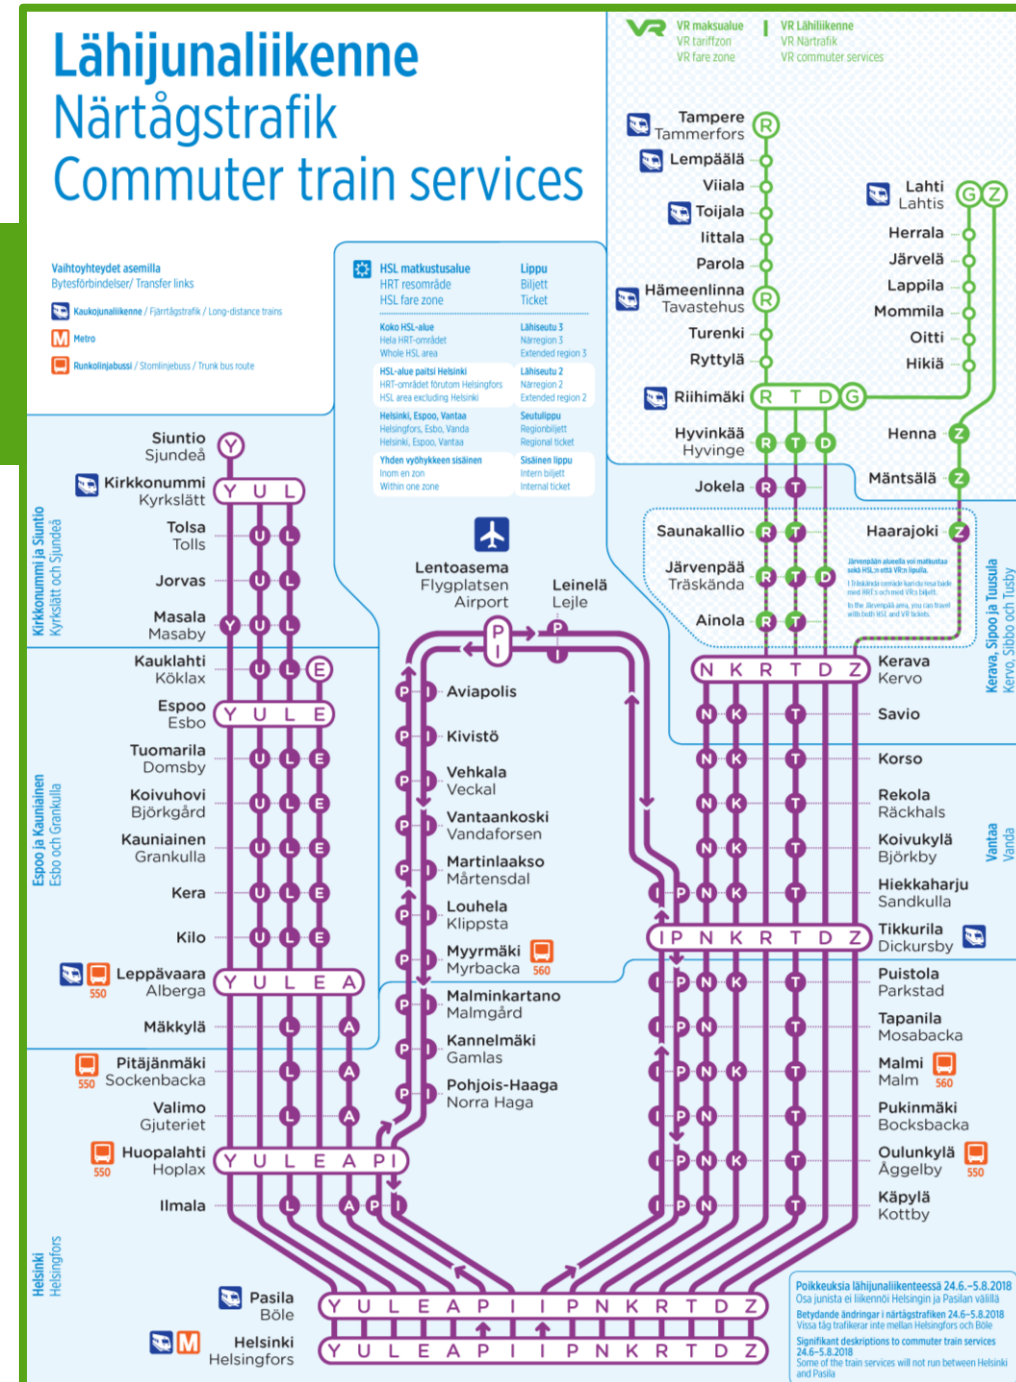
Lähijunaliikenne
Närtågstrafik
Commuter train services

VR maksualue
VR tariffzon
VR fare zone

VR Lähiliikenne
VR Närtrafik
VR commuter services

Vaihtoyhteydet asemilla
Bytesförbindelser/ Transfer links

Kaukojunaliikenne / Fjärrtågstrafik / Long-distance trains

Metro

Runkolinjabussi / Stomlinjebuss / Trunk bus route

HSL matkustusalue
HRT resområde
HSL fare zone

Lippu
Biljett
Ticket

Koko HSL-alue
Hela HRT-området
Whole HSL area

Lähiseutu 3
Närregion 3
Extended region 3

HSL-alue paitsi Helsinki
HRT-området förutom Helsingfors
HSL area excluding Helsinki

Lähiseutu 2
Närregion 2
Extended region 2

Helsinki, Espoo, Vantaa
Helsingfors, Esbo, Vanda
Helsinki, Espoo, Vantaa

Seutulippu
Regionbiljett
Regional ticket

Yhden vyöhykkeen sisäinen
Inom en zon
Within one zone

Sisäinen lippu
Intern biljett
Internal ticket

Tampere
Tammerfors
R
Lempäälä
Viiala
Toijala
Iittala
Parola
Hämeenlinna
Tavastehus
R
Turenki
Ryttylä
Riihimäki
R T D G
Hyvinkää
Hyvinge
R T D
Jokela
R T
Saunakallio
R T
Järvenpää
Träskända
R T D
Ainola
R T

Lahti
Lahtis
G Z
Herrala
Järvelä
Lappila
Mommila
Oitti
Hikiä
Henna
Z
Mäntsälä
Z
Haarajoki
Z

Järvenpään alueella voi matkustaa sekä HSL:n että VR:n lipulla.
I Träskända området kan du resa både med HRT:s och med VR:s biljett.
In the Järvenpää area, you can travel with both HSL and VR tickets.

Kerava, Sipoo ja Tuusula
Kervo, Sibbo och Tusby

Siuntio
Sjundeå
Y
Kirkkonummi
Kyrkslätt
Y U L
Tolsa
Tolls
U L
Jorvas
U L
Masala
Masaby
Y U L

Kirkkonummi ja Siuntio
Kyrkslätt och Sjundeå

Kauklahti
Köklax
U L E
Espoo
Esbo
Y U L E
Tuomarila
Domsby
U L E
Koivuhovi
Björkgård
U L E
Kauniainen
Grankulla
U L E
Kera
U L E
Kilo
U L E
Leppävaara
Alberga
550
Y U L E A
Mäkkylä
L A
Pitäjänmäki
Sockenbacka
550
L A
Valimo
Gjuteriet
L A
Huopalahti
Hoplax
550
Y U L E A P I
Ilmala
L A P I

Espoo ja Kauniainen
Esbo och Grankulla

Lentoasema
Flygplatsen
Airport
P I
Leinelä
Lejle
P I
Aviapolis
P I
Kivistö
P I
Vehkala
Veckal
P I
Vantaankoski
Vandaforsen
P I
Martinlaakso
Mårtensdal
P I
Louhela
Klippsta
P I
Myyrmäki
Myrbacka
560
P I
Malminkartano
Malmgård
P I
Kannelmäki
Gamlas
P I
Pohjois-Haaga
Norra Haga
P I

N K R T D Z
Kerava
Kervo
N K T
Savio
N K T
Korso
N K T
Rekola
Räckhals
N K T
Koivukylä
Björkby
I P N K T
Hiekkaharju
Sandkulla
I P N K R T D Z
Tikkurila
Dickursby
I P N K T
Puistola
Parkstad
I P N T
Tapanila
Mosabacka
I P N K T
Malmi
Malm
560
I P N T
Pukinmäki
Bocksbacka
I P N K T
Oulunkylä
Åggelby
550
I P N T
Käpylä
Kottby

Vantaa
Vanda

Helsinki
Helsingfors

Pasila
Böle
Y U L E A P I I P N K R T D Z
Helsinki
Helsingfors
Y U L E A P I I P N K R T D Z

Poikkeuksia lähijunaliikenteessä 24.6.–5.8.2018
Osa junista ei liikennöi Helsingin ja Pasilan välillä
Betydande ändringar i närtågstrafiken 24.6–5.8.2018
Vissa tåg trafikerar inte mellan Helsingfors och Böle
Significant deskriptions to commuter train services 24.6–5.8.2018
Some of the train services will not run between Helsinki and Pasila